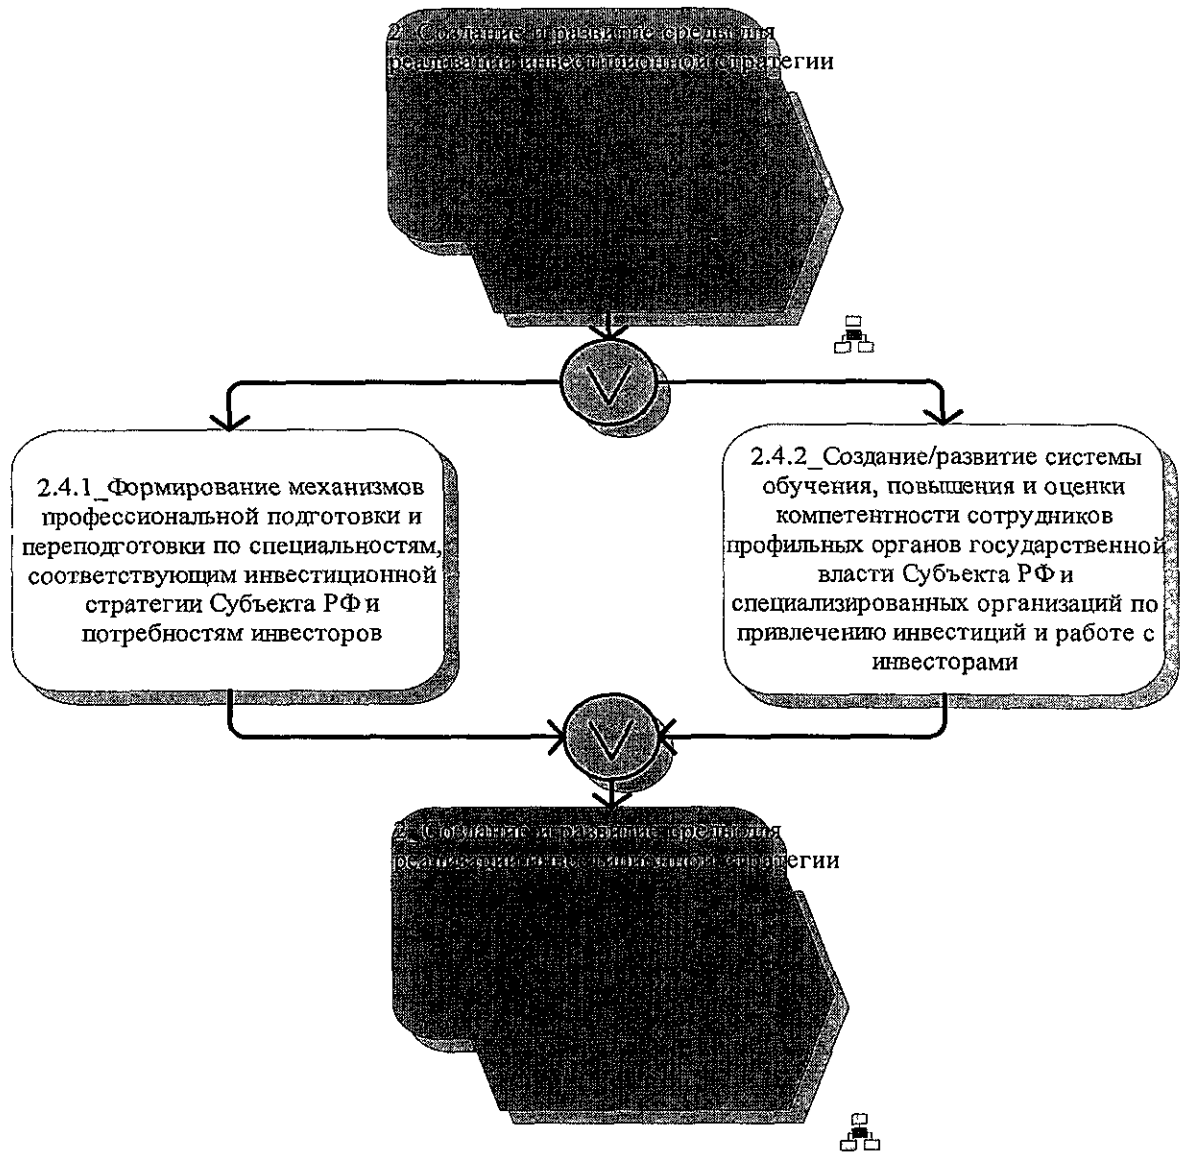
2_Создание и развитие среды для реализации инвестиционной стратегии

V

2.4.1_Формирование механизмов профессиональной подготовки и переподготовки по специальностям, соответствующим инвестиционной стратегии Субъекта РФ и потребностям инвесторов

2.4.2_Создание/развитие системы обучения, повышения и оценки компетентности сотрудников профильных органов государственной власти Субъекта РФ и специализированных организаций по привлечению инвестиций и работе с инвесторами

V

2_Создание и развитие среды для реализации инвестиционной стратегии